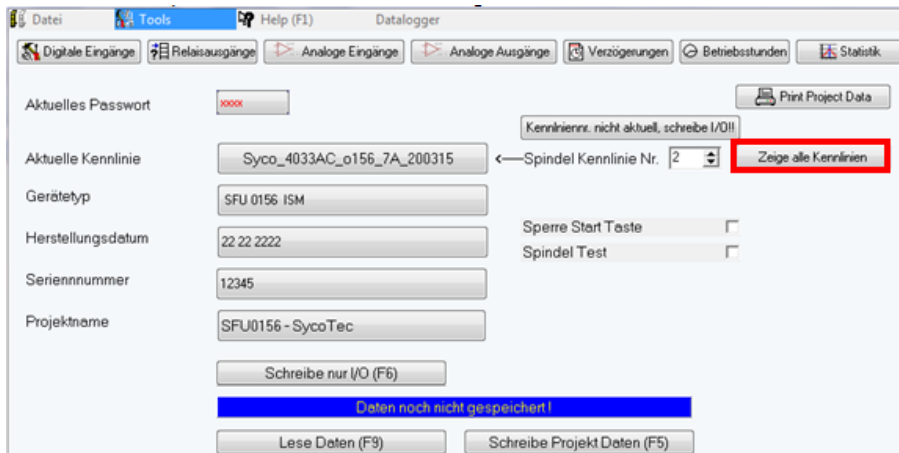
Datei Tools Help (F1) Datalogger

Digitale Eingänge Relaisausgänge Analoge Eingänge Analoge Ausgänge Verzögerungen Betriebsstunden Statistik

Aktuelles Passwort xxxx

Print Project Data

Kennlinienr. nicht aktuell, schreibe I/O!!

Aktuelle Kennlinie Syco_4033AC_o156_7A_200315 ←Spindel Kennlinie Nr. 2 Zeige alle Kennlinien

Gerätetyp SFU 0156 ISM

Herstellungsdatum 22 22 2222

Sperre Start Taste

Spindel Test

Seriennnummer 12345

Projektname SFU0156 - SycoTec

Schreibe nur I/O (F6)

Daten noch nicht gespeichert !

Lese Daten (F9) Schreibe Projekt Daten (F5)